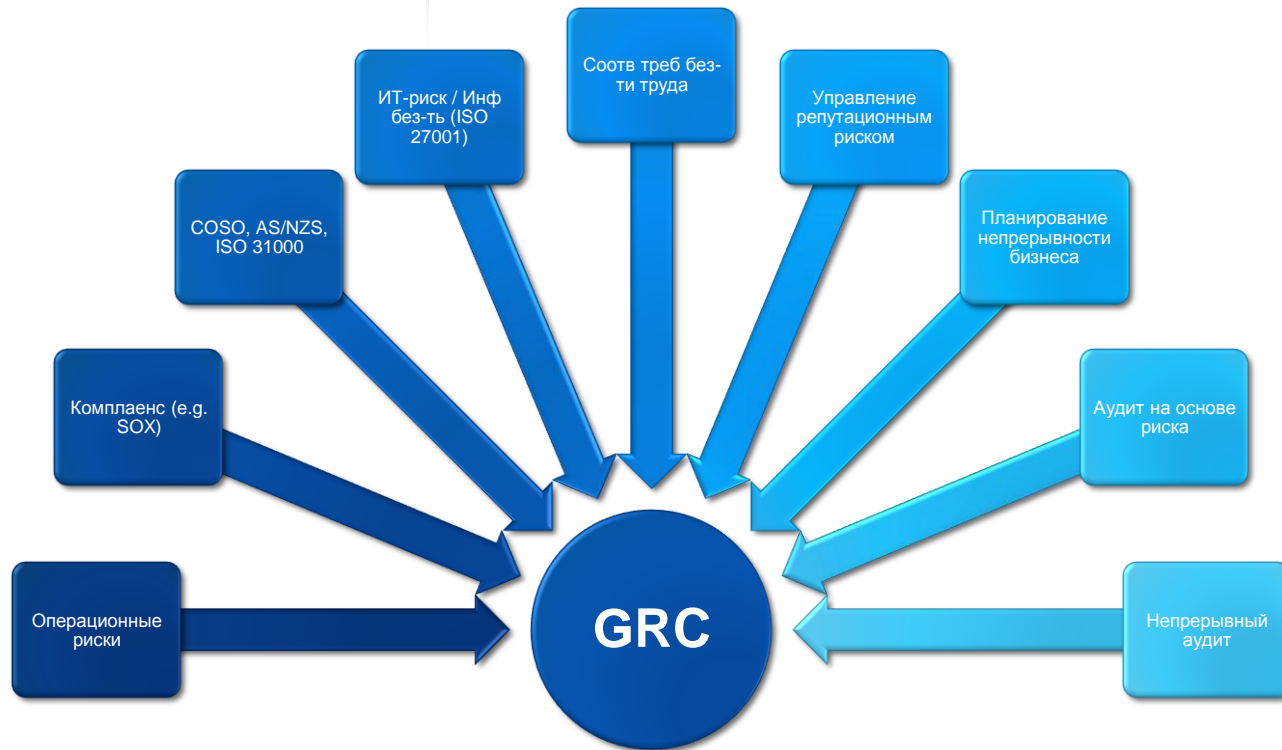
Операционные риски

Комплаенс (e.g. SOX)

COSO, AS/NZS, ISO 31000

ИТ-риск / Инф без-ть (ISO 27001)

Соотв треб без-ти труда

Управление репутационным риском

Планирование непрерывности бизнеса

Аудит на основе риска

Непрерывный аудит

GRC